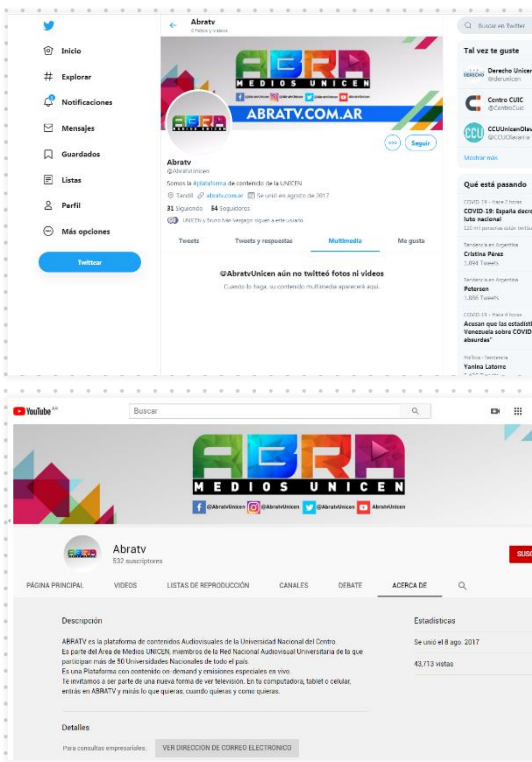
Inicio
Explorar
Notificaciones
Mensajes
Guardados
Listas
Perfil
Más opciones
Twittear

Abratv
0 Fotos y videos

ABRA
MEDIOS UNICEN
@AbratvUnicen @AbratvUnicen @AbratvUnicen AbratvUnicen
ABRATV.COM.AR

Seguir

Abratv
@AbratvUnicen

Somos la #plataforma de contenido de la UNICEN

Tandil abratv.com.ar Se unió en agosto de 2017

31 Siguiendo 84 Seguidores

UNICEN y Bruno Mei Vergagni siguen a este usuario

Tweets Tweets y respuestas Multimedia Me gusta

@AbratvUnicen aún no twitteó fotos ni videos

Cuando lo haga, su contenido multimedia aparecerá aquí.

Buscar en Twitter

Tal vez te guste

Derecho Unicen
@derunicen

Centro CUIC
@CentroCuic

CCUUnicenOlav
@CCUOlavarria

Mostrar más

Qué está pasando

COVID-19 · Hace 2 horas
COVID-19: España decr luto nacional
123 mil personas están twitt

Tendencia en Argentina
Cristina Pérez
1.044 Tweets

Tendencia en Argentina
Petersen
1.866 Tweets

COVID-19 · Hace 6 horas
Acusan que las estadísti Venezuela sobre COVID absurdas"

Política · Tendencia
Yanina Latorre

YouTube AR
Buscar

ABRA
MEDIOS UNICEN
@AbratvUnicen @AbratvUnicen @AbratvUnicen AbratvUnicen

Abratv
532 suscriptores

SUSC

PÁGINA PRINCIPAL VIDEOS LISTAS DE REPRODUCCIÓN CANALES DEBATE ACERCA DE

Descripción

ABRATV es la plataforma de contenidos Audiovisuales de la Universidad Nacional del Centro.
Es parte del Área de Medios UNICEN, miembros de la Red Nacional Audiovisual Universitaria de la que participan más de 50 Universidades Nacionales de todo el país.
Es una Plataforma con contenido on-demand y emisiones especiales en vivo.
Te invitamos a ser parte de una nueva forma de ver televisión. En tu computadora, tablet o celular, entrás en ABRATV y mirás lo que quieras, cuando quieras y como quieras.

Detalles

Para consultas empresariales: VER DIRECCIÓN DE CORREO ELECTRÓNICO

Estadísticas

Se unió el 8 ago. 2017

43,713 vistas